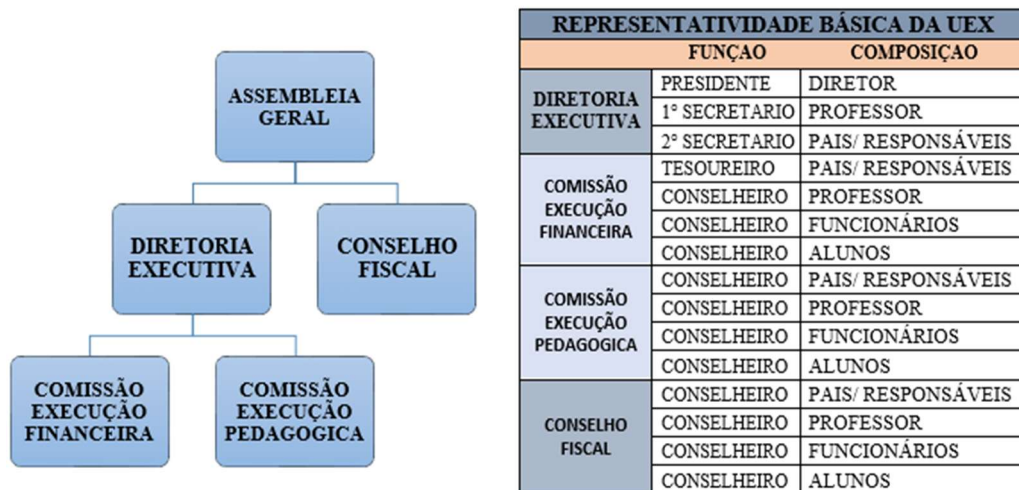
ASSEMBLEIA GERAL

DIRETORIA EXECUTIVA

CONSELHO FISCAL

COMISSÃO EXECUÇÃO FINANCEIRA

COMISSÃO EXECUÇÃO PEDAGOGICA

REPRESENTATIVIDADE BÁSICA DA UEX

| | FUNÇAO | COMPOSIÇAO |
|---|---|---|
| DIRETORIA EXECUTIVA | PRESIDENTE | DIRETOR |
| | 1° SECRETARIO | PROFESSOR |
| | 2° SECRETARIO | PAIS/ RESPONSÁVEIS |
| COMISSÃO EXECUÇÃO FINANCEIRA | TESOUREIRO | PAIS/ RESPONSÁVEIS |
| | CONSELHEIRO | PROFESSOR |
| | CONSELHEIRO | FUNCIONÁRIOS |
| | CONSELHEIRO | ALUNOS |
| COMISSÃO EXECUÇÃO PEDAGOGICA | CONSELHEIRO | PAIS/ RESPONSÁVEIS |
| | CONSELHEIRO | PROFESSOR |
| | CONSELHEIRO | FUNCIONÁRIOS |
| | CONSELHEIRO | ALUNOS |
| CONSELHO FISCAL | CONSELHEIRO | PAIS/ RESPONSÁVEIS |
| | CONSELHEIRO | PROFESSOR |
| | CONSELHEIRO | FUNCIONÁRIOS |
| | CONSELHEIRO | ALUNOS |